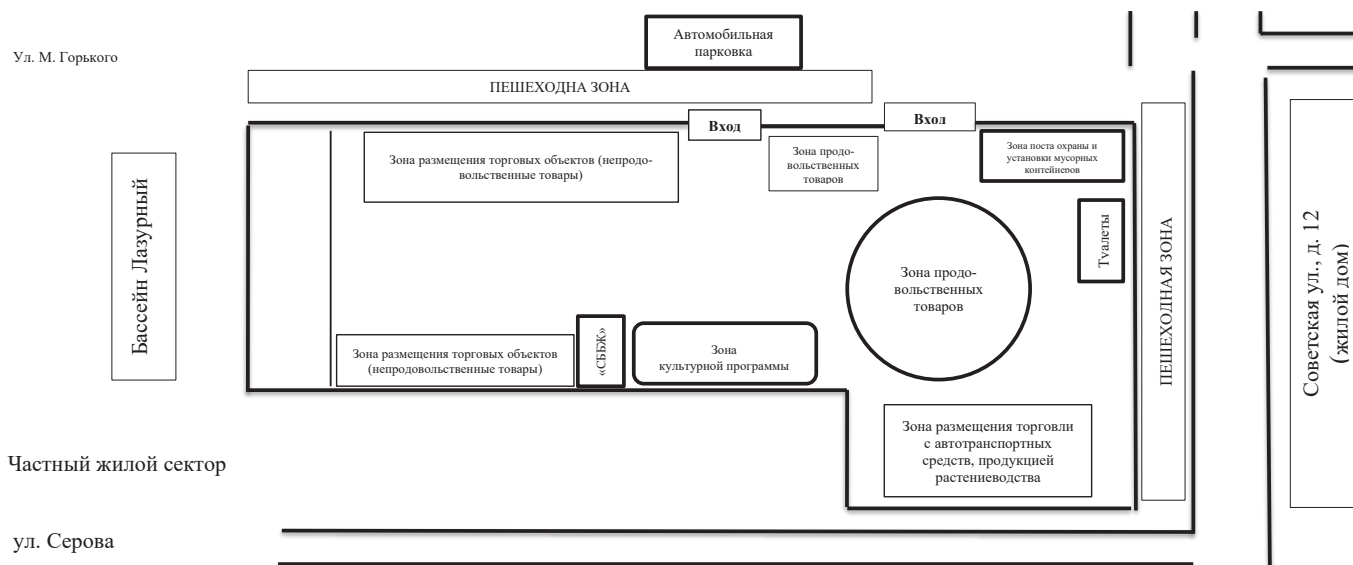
Ул. М. Горького

Автомобильная парковка

ПЕШЕХОДНА ЗОНА

Вход

Вход

Зона размещения торговых объектов (непродовольственные товары)

Зона продовольственных товаров

Зона поста охраны и установки мусорных контейнеров

Бассейн Лазурный

Туалеты

Зона продовольственных товаров

ПЕШЕХОДНАЯ ЗОНА

Советская ул., д. 12 (жилой дом)

Зона размещения торговых объектов (непродовольственные товары)

«СББЖ»

Зона культурной программы

Зона размещения торговли с автотранспортных средств, продукцией растениеводства

Частный жилой сектор

ул. Серова